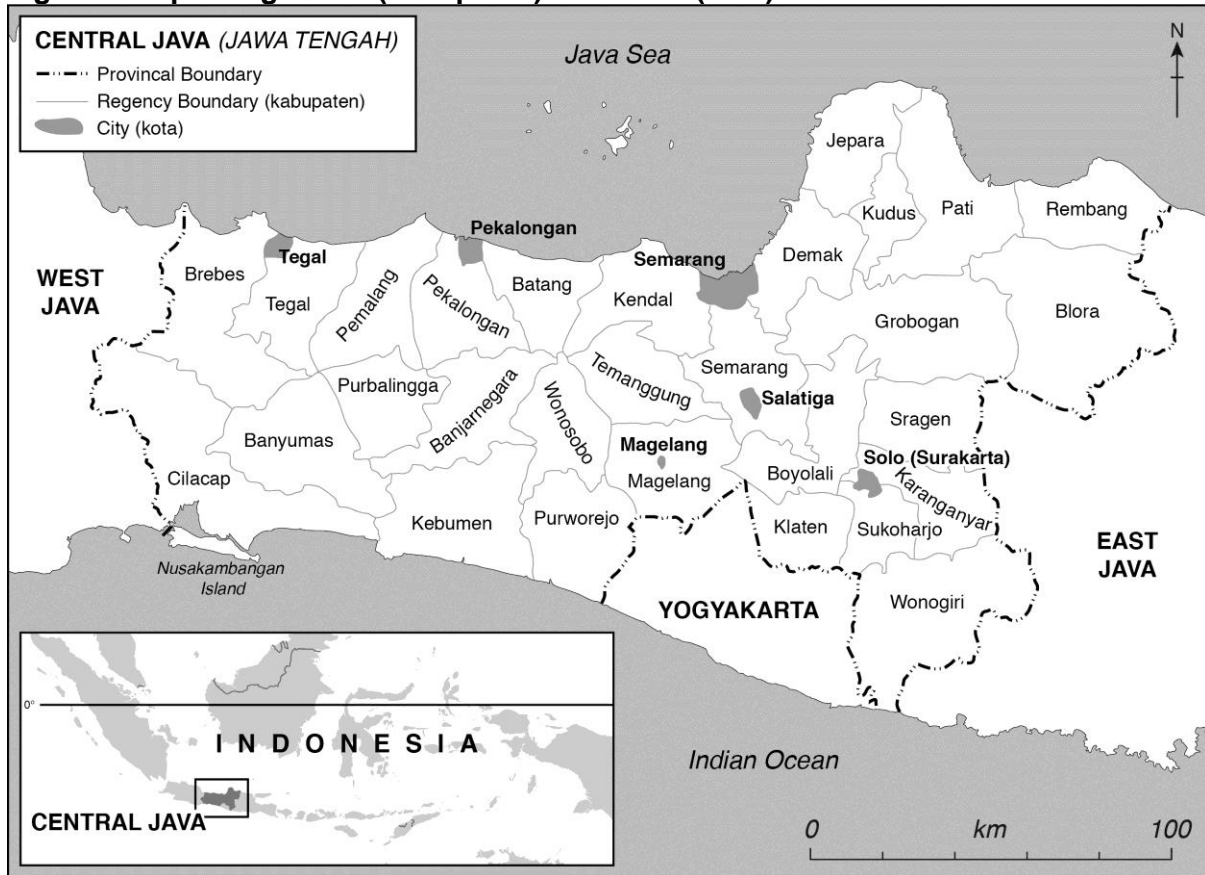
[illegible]

CENTRAL JAVA (JAWA TENGAH)
Provincal Boundary
Regency Boundary (kabupaten)
City (kota)

Java Sea

N

Jepara
Kudus
Pati
Rembang
Demak
Blora
Grobogan
Semarang
Pekalongan
Tegal
WEST JAVA
Brebes
Tegal
Pemalang
Pekalongan
Batang
Kendal
Semarang
Temanggung
Salatiga
Sragen
Purbalingga
Banjarnegara
Wonosobo
Magelang
Magelang
Banyumas
Cilacap
Boyolali
Solo (Surakarta)
Karanganyar
Kebumen
Purworejo
Klaten
Sukoharjo
EAST JAVA
Nusakambangan Island
YOGYAKARTA
Wonogiri

0°
I N D O N E S I A
CENTRAL JAVA

Indian Ocean

0 km 100